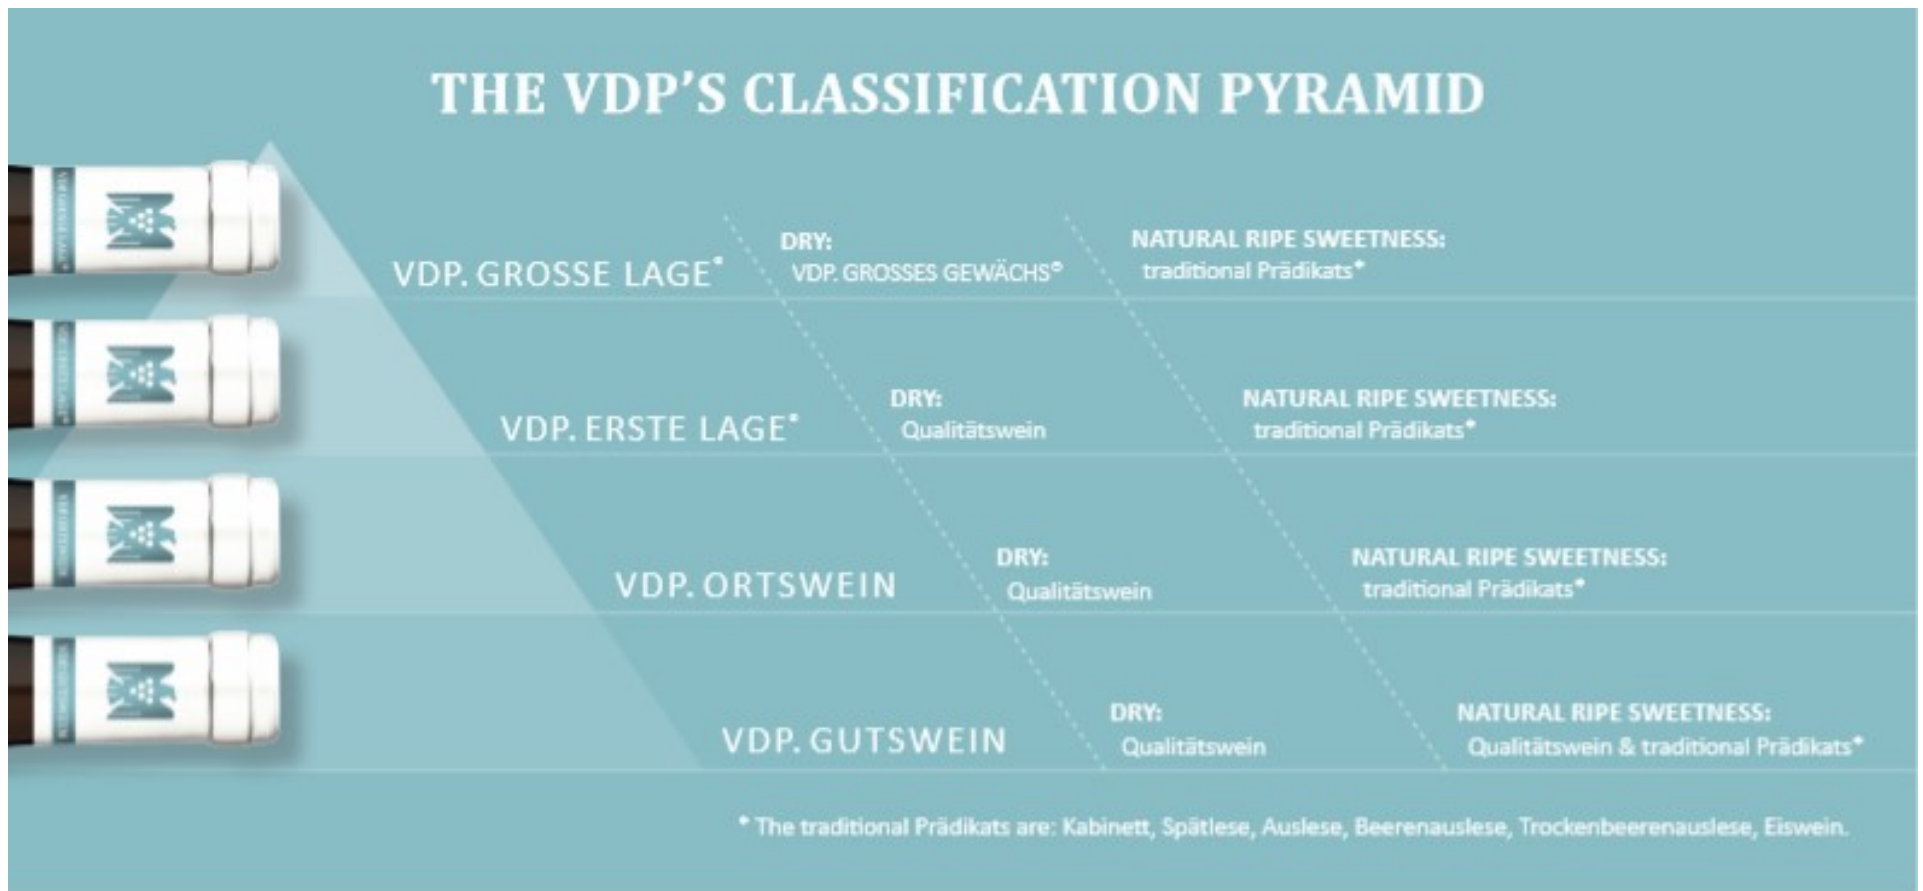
THE VDP'S CLASSIFICATION PYRAMID

VDP. GROSSE LAGE®

DRY:
VDP. GROSSES GEWÄCHS®

NATURAL RIPE SWEETNESS:
traditional Prädikats*

VDP. ERSTE LAGE®

DRY:
Qualitätswein

NATURAL RIPE SWEETNESS:
traditional Prädikats*

VDP. ORTSWEIN

DRY:
Qualitätswein

NATURAL RIPE SWEETNESS:
traditional Prädikats*

VDP. GUTSWEIN

DRY:
Qualitätswein

NATURAL RIPE SWEETNESS:
Qualitätswein & traditional Prädikats*

* The traditional Prädikats are: Kabinett, Spätlese, Auslese, Beerenauslese, Trockenbeerenauslese, Eiswein.